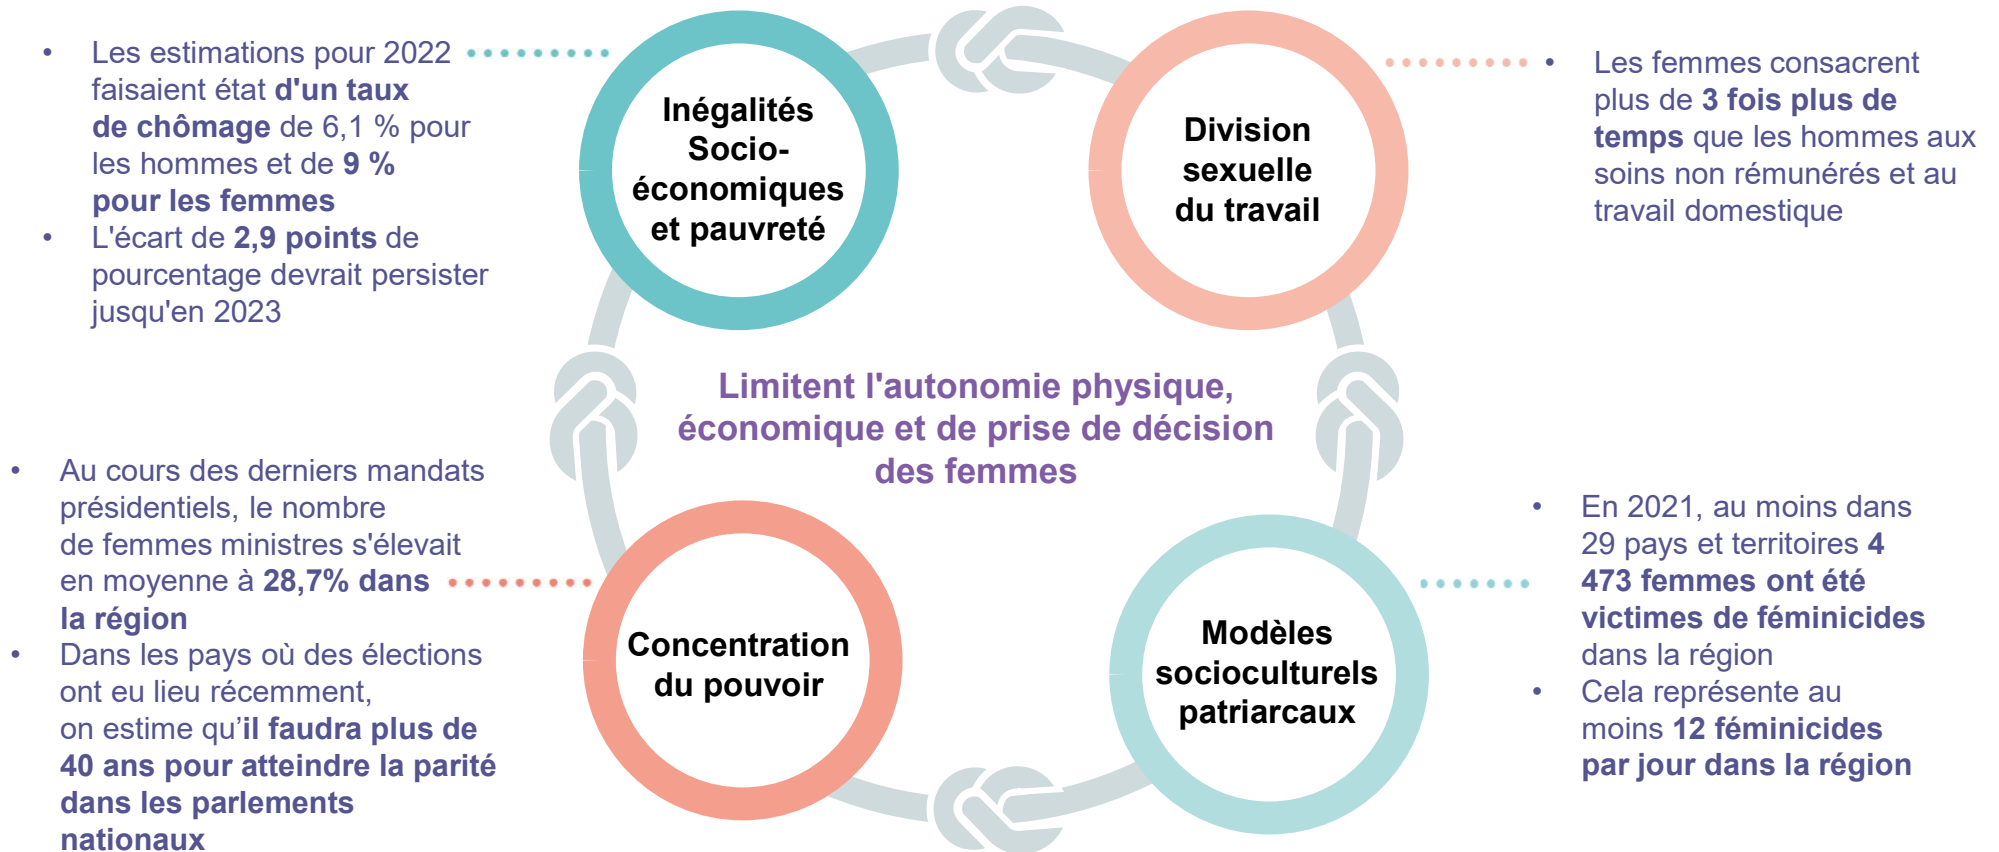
- Les estimations pour 2022 faisaient état d'un taux de chômage de 6,1 % pour les hommes et de 9 % pour les femmes
- L'écart de 2,9 points de pourcentage devrait persister jusqu'en 2023

Inégalités Socio-économiques et pauvreté

Division sexuelle du travail

- Les femmes consacrent plus de 3 fois plus de temps que les hommes aux soins non rémunérés et au travail domestique

Limitent l'autonomie physique, économique et de prise de décision des femmes

- Au cours des derniers mandats présidentiels, le nombre de femmes ministres s'élevait en moyenne à 28,7% dans la région
- Dans les pays où des élections ont eu lieu récemment, on estime qu'il faudra plus de 40 ans pour atteindre la parité dans les parlements nationaux

Concentration du pouvoir

Modèles socioculturels patriarcaux

- En 2021, au moins dans 29 pays et territoires 4 473 femmes ont été victimes de féminicides dans la région
- Cela représente au moins 12 féminicides par jour dans la région